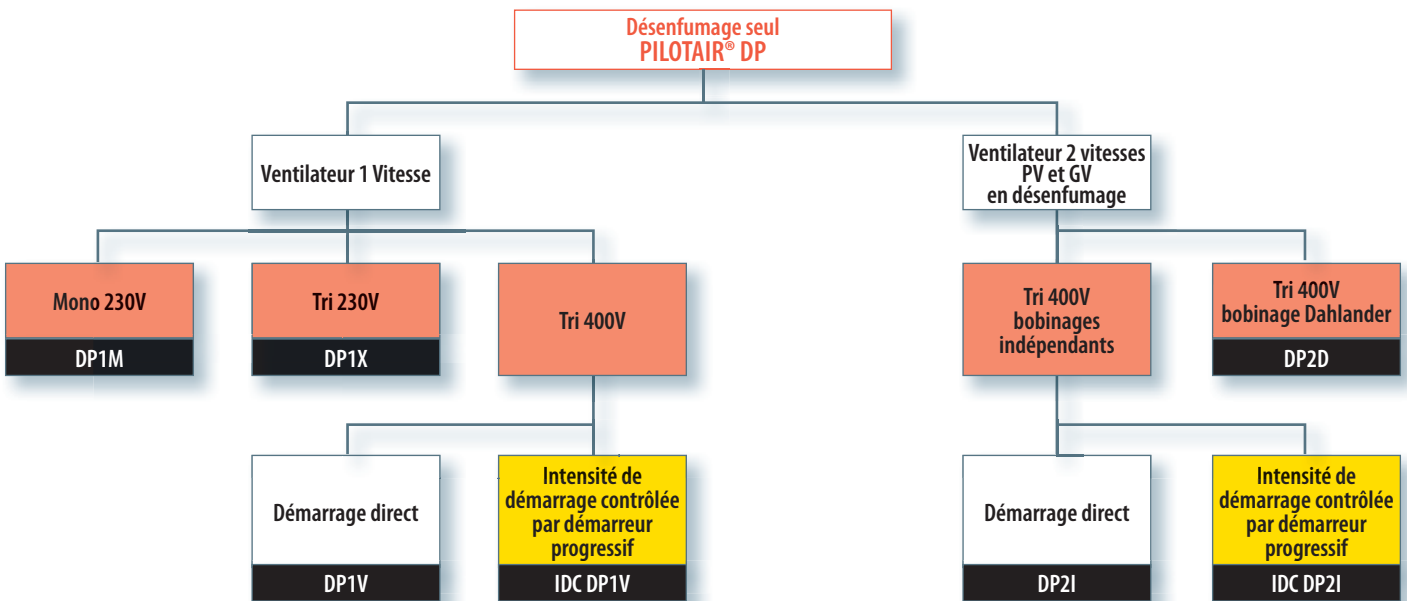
Désenfumage seul
PILOTAIR® DP

Ventilateur 1 Vitesse

Ventilateur 2 vitesses
PV et GV
en désenfumage

Mono 230V
DP1M

Tri 230V
DP1X

Tri 400V

Tri 400V
bobinages
indépendants

Tri 400V
bobinage Dahlander
DP2D

Démarrage direct
DP1V

Intensité de démarrage contrôlée par démarreur progressif
IDC DP1V

Démarrage direct
DP2I

Intensité de démarrage contrôlée par démarreur progressif
IDC DP2I